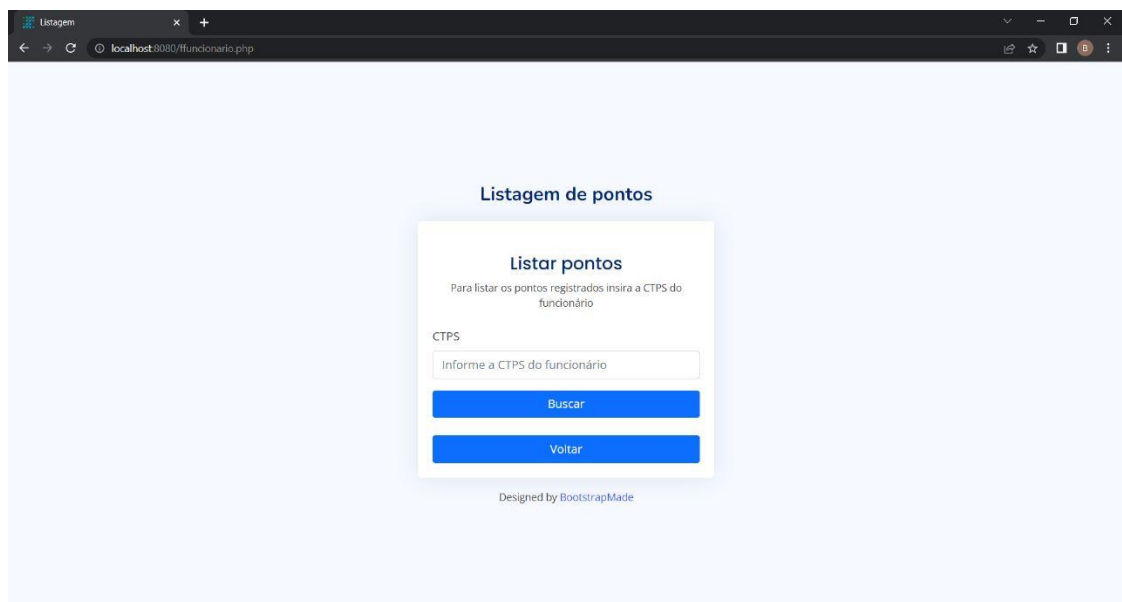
Listagem

localhost:8080/ffuncionario.php

B

Listagem de pontos

Listar pontos

Para listar os pontos registrados insira a CTPS do funcionário

CTPS

Informe a CTPS do funcionário

Buscar

Voltar

Designed by BootstrapMade